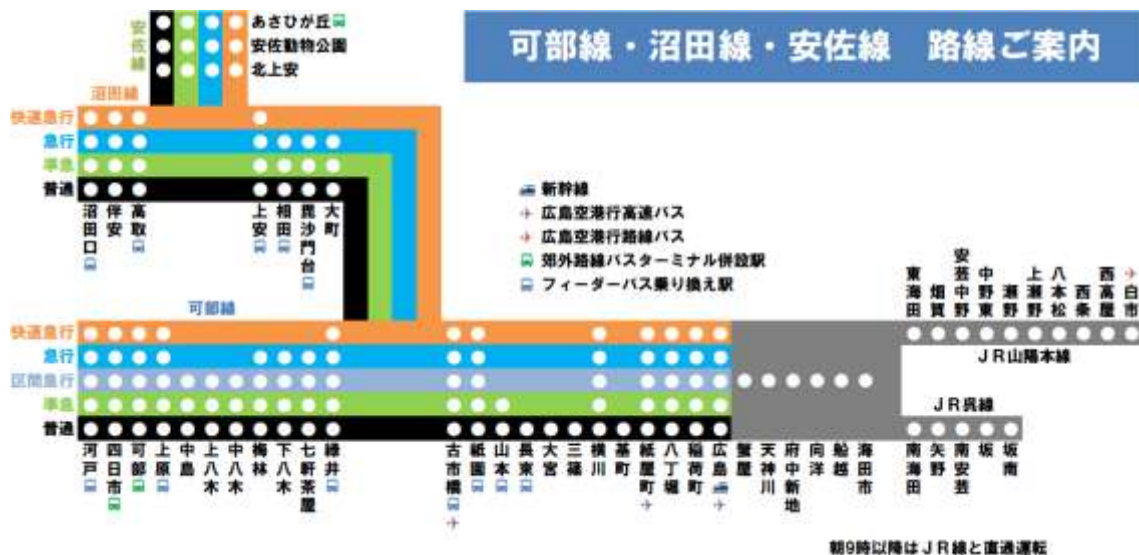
可部線・沼田線・安佐線　路線ご案内

安佐線
あさひが丘
安佐動物公園
北上安

沼田線

快速急行
急行
準急
普通

沼田口
伴安
高取
上安
相田
毘沙門台
大町

新幹線
広島空港行高速バス
広島空港行路線バス
郊外路線バスターミナル併設駅
フィーダーバス乗り換え駅

可部線

快速急行
急行
区間急行
準急
普通

河戸
四日市
可部
上原
中島
上八木
中八木
梅林
下八木
七軒茶屋
緑井
古市橋
祇園
山本
長束
大宮
三篠
横川
寺町
紙屋町
八丁堀
稲荷町
広島
皆実
天神川
府中新地
向洋
船越
海田市

東海田
畑賀
安芸中野
中野東
瀬野
上瀬野
八本松
西条
西高屋
白市

JR山陽本線

JR呉線

南海田
矢野
南安芸
坂
坂南

朝9時以降はJR線と直通運転